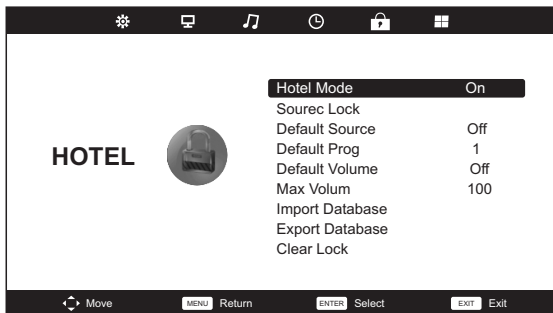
HOTEL

| | |
|---|---|
| Hotel Mode | On |
| Sourec Lock | |
| Default Source | Off |
| Default Prog | 1 |
| Default Volume | Off |
| Max Volum | 100 |
| Import Database | |
| Export Database | |
| Clear Lock | |

Move MENU Return ENTER Select EXIT Exit